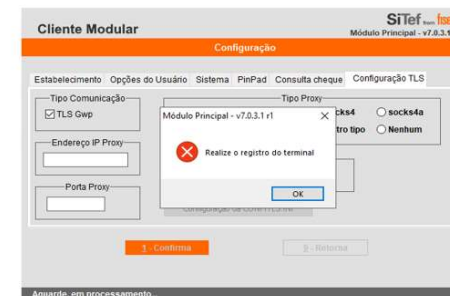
Cliente Modular

SiTef from fse

Módulo Principal - v7.0.3.1

Configuração

Estabelecimento Opções do Usuário Sistema PinPad Consulta cheque Configuração TLS

Tipo Comunicação

TLS Gwp

Endereço IP Proxy

Porta Proxy

Tipo Proxy

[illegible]cks4

socks4a

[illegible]tro tipo

Nenhum

Módulo Principal - v7.0.3.1 r1

Realize o registro do terminal

OK

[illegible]

1 - Confirma

9 - Retorna

Aguarde, em processamento...